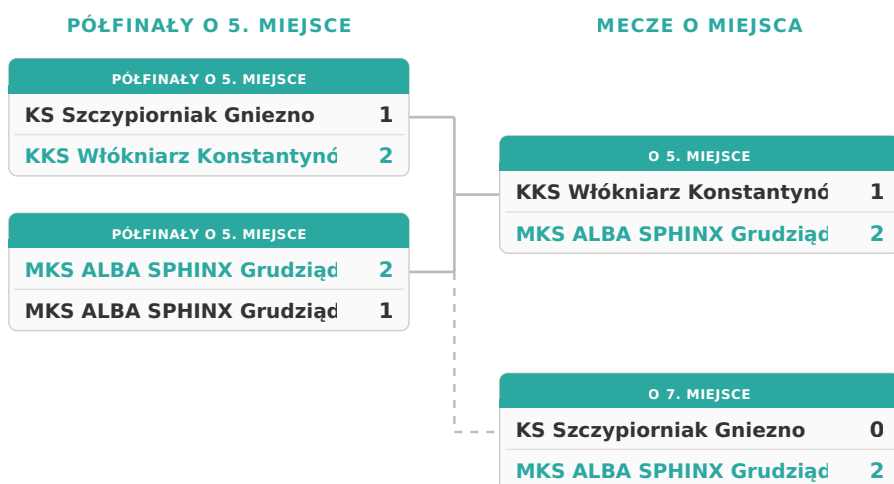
PÓŁFINAŁY O 5. MIEJSCE

MECZE O MIEJSCA

PÓŁFINAŁY O 5. MIEJSCE

| | |
|---|---|
| KS Szczypiorniak Gniezno | 1 |
| KKS Włókniarz Konstantynó | 2 |

PÓŁFINAŁY O 5. MIEJSCE

| | |
|---|---|
| MKS ALBA SPHINX Grudziąd | 2 |
| MKS ALBA SPHINX Grudziąd | 1 |

O 5. MIEJSCE

| | |
|---|---|
| KKS Włókniarz Konstantynó | 1 |
| MKS ALBA SPHINX Grudziąd | 2 |

O 7. MIEJSCE

| | |
|---|---|
| KS Szczypiorniak Gniezno | 0 |
| MKS ALBA SPHINX Grudziąd | 2 |